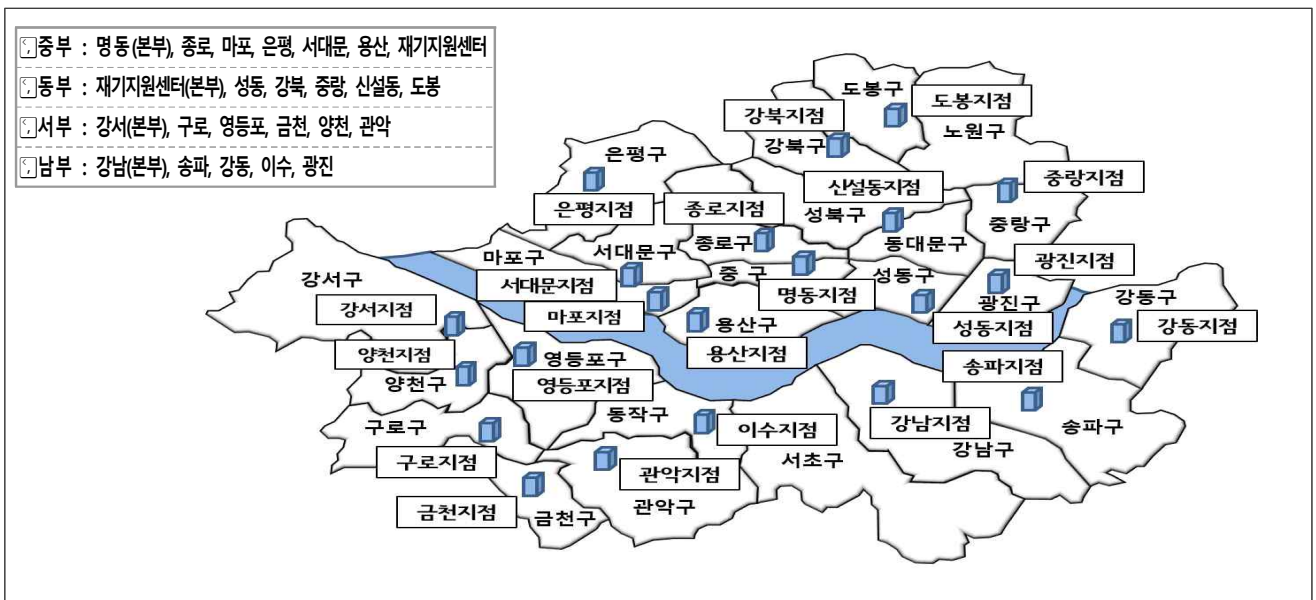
중부 : 명동(본부), 종로, 마포, 은평, 서대문, 용산, 재기지원센터
동부 : 재기지원센터(본부), 성동, 강북, 중랑, 신설동, 도봉
서부 : 강서(본부), 구로, 영등포, 금천, 양천, 관악
남부 : 강남(본부), 송파, 강동, 이수, 광진

도봉구
도봉지점
강북지점
노원구
강북구
은평구
중랑지점
신설동지점
은평지점
종로지점
성북구
중랑구
종로구
동대문구
마포구
서대문구
광진지점
중 구
성동구
강서구
서대문지점
강동구
명동지점
광진구
강서지점
마포지점
용산구
성동지점
강동지점
양천지점
영등포구
용산지점
양천구
송파지점
영등포지점
동작구
강남지점
구로구
이수지점
송파구
강남구
서초구
구로지점
관악지점
금천지점
금천구
관악구